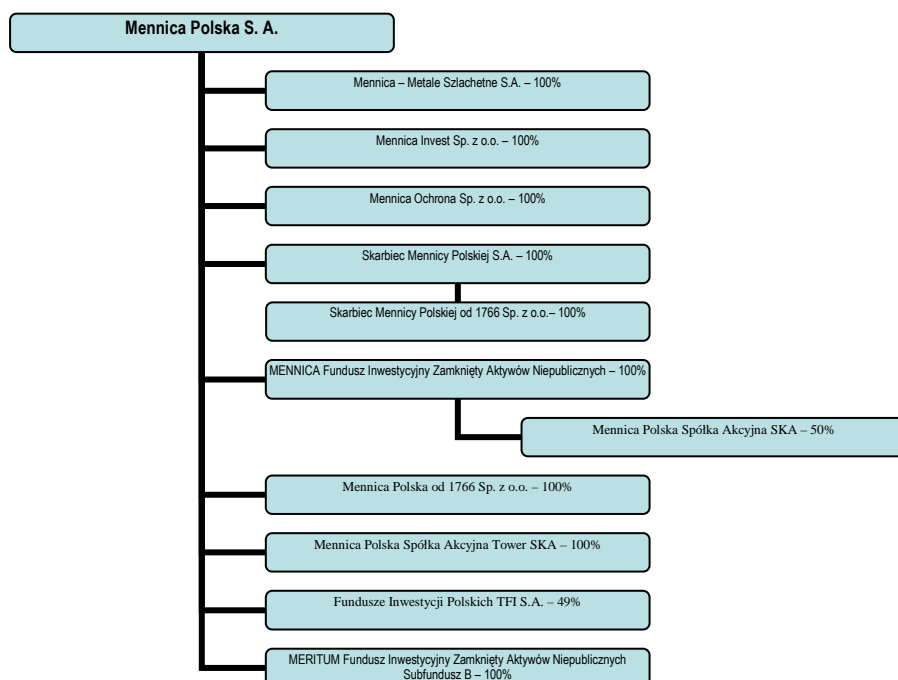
Mennica Polska S. A.

Mennica – Metale Szlachetne S.A. – 100%

Mennica Invest Sp. z o.o. – 100%

Mennica Ochrona Sp. z o.o. – 100%

Skarbiec Mennicy Polskiej S.A. – 100%

Skarbiec Mennicy Polskiej od 1766 Sp. z o.o.– 100%

MENNICA Fundusz Inwestycyjny Zamknięty Aktywów Niepublicznych – 100%

Mennica Polska Spółka Akcyjna SKA – 50%

Mennica Polska od 1766 Sp. z o.o. – 100%

Mennica Polska Spółka Akcyjna Tower SKA – 100%

Fundusze Inwestycji Polskich TFI S.A. – 49%

MERITUM Fundusz Inwestycyjny Zamknięty Aktywów Niepublicznych Subfundusz B – 100%